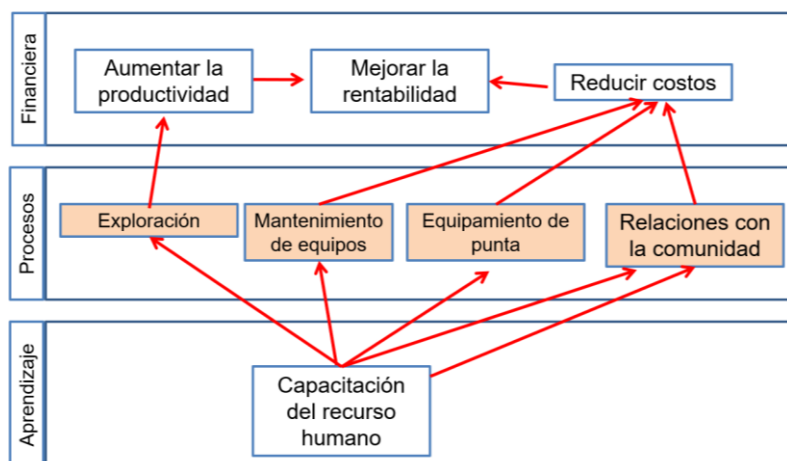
Financiera

Aumentar la productividad

Mejorar la rentabilidad

Reducir costos

Procesos

Exploración

Mantenimiento de equipos

Equipamiento de punta

Relaciones con la comunidad

Aprendizaje

Capacitación del recurso humano